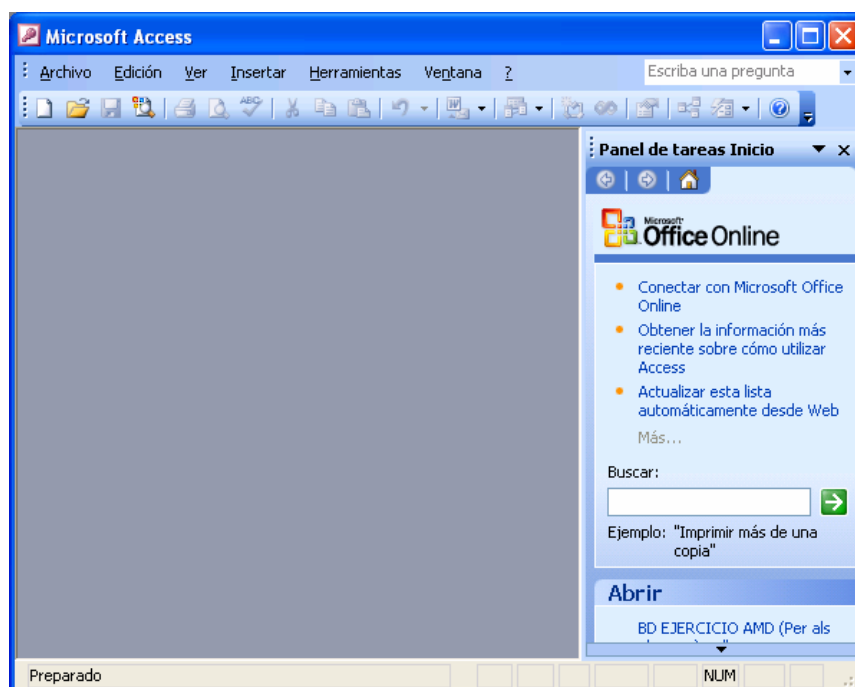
Microsoft Access

Archivo Edición Ver Insertar Herramientas Ventana ?

Escriba una pregunta

Panel de tareas Inicio

Microsoft Office Online

Conectar con Microsoft Office Online

Obtener la información más reciente sobre cómo utilizar Access

Actualizar esta lista automáticamente desde Web

Más...

Buscar:

Ejemplo: "Imprimir más de una copia"

Abrir

BD EJERCICIO AMD (Per als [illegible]

Preparado

NUM